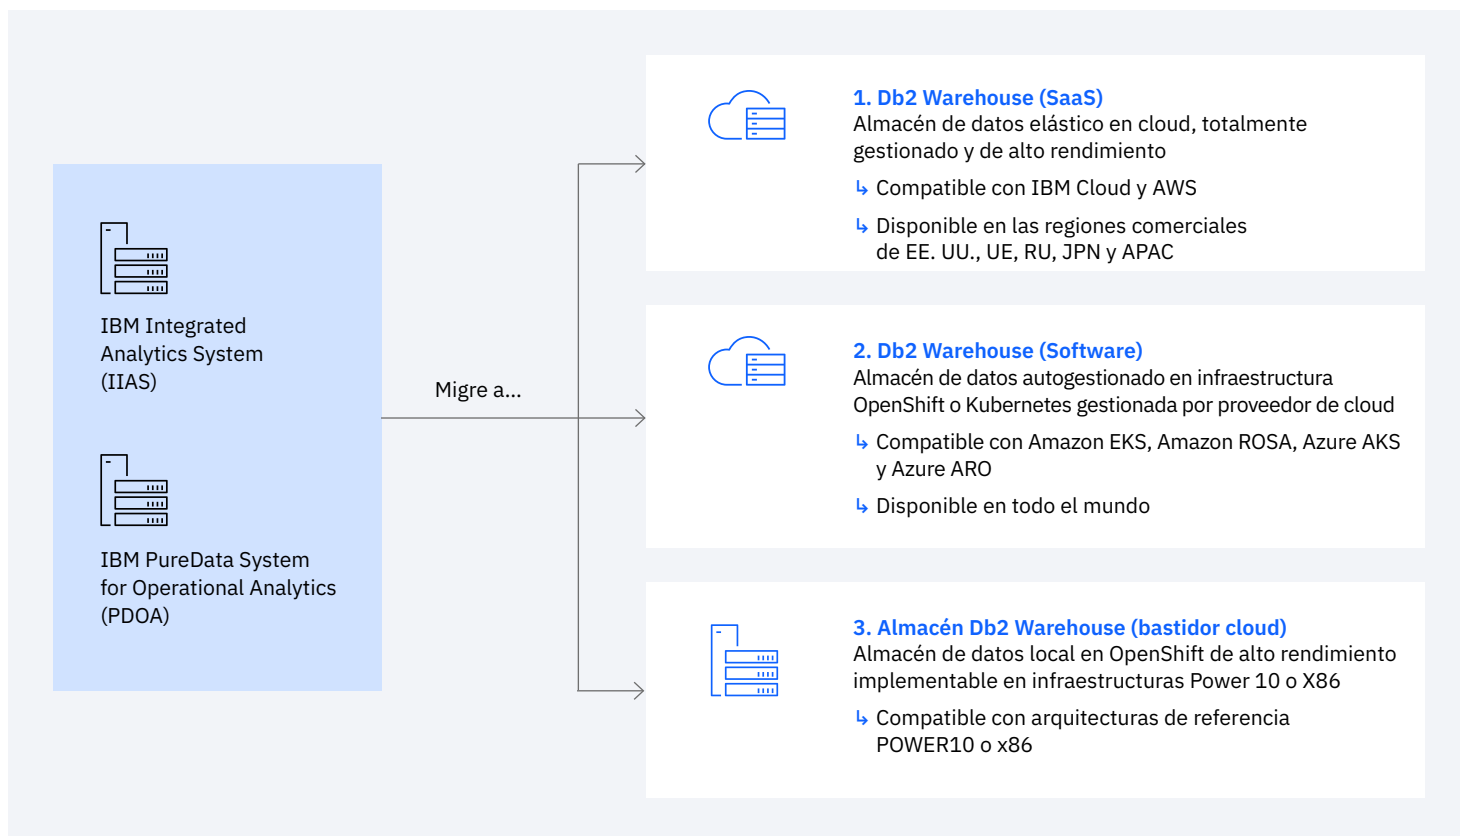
IBM Integrated Analytics System (IIAS)

IBM PureData System for Operational Analytics (PDOA)

Migre a...

1. Db2 Warehouse (SaaS)
Almacén de datos elástico en cloud, totalmente gestionado y de alto rendimiento

↳ Compatible con IBM Cloud y AWS

↳ Disponible en las regiones comerciales de EE. UU., UE, RU, JPN y APAC

2. Db2 Warehouse (Software)
Almacén de datos autogestionado en infraestructura OpenShift o Kubernetes gestionada por proveedor de cloud

↳ Compatible con Amazon EKS, Amazon ROSA, Azure AKS y Azure ARO

↳ Disponible en todo el mundo

3. Almacén Db2 Warehouse (bastidor cloud)
Almacén de datos local en OpenShift de alto rendimiento implementable en infraestructuras Power 10 o X86

↳ Compatible con arquitecturas de referencia POWER10 o x86